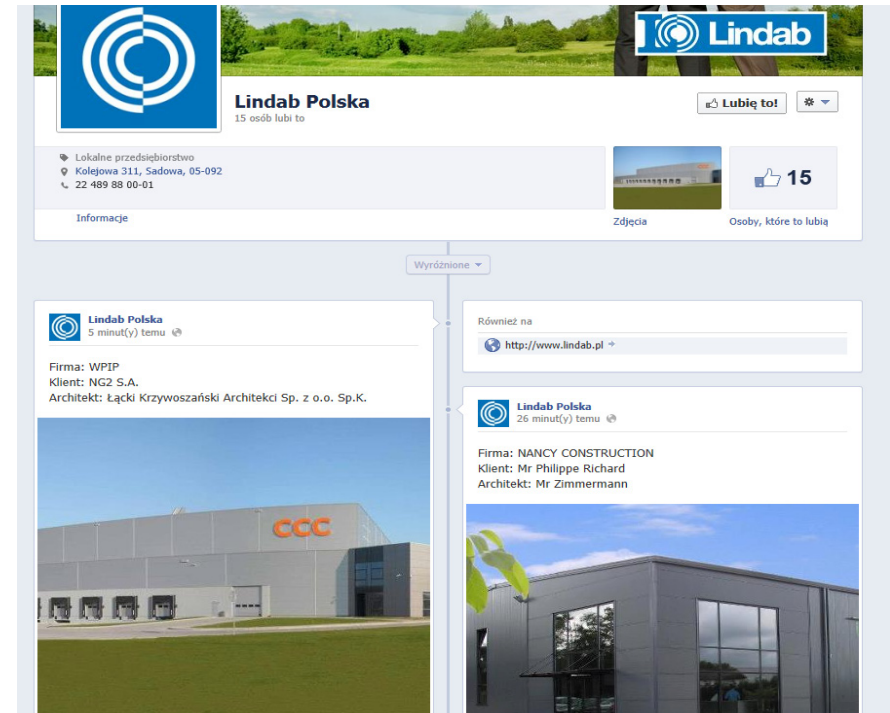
Lindab

Lindab Polska
15 osób lubi to

Lubię to!

Lokalne przedsiębiorstwo
Kolejowa 311, Sadowa, 05-092
22 489 88 00-01

Informacje

Zdjęcia

15
Osoby, które to lubią

Wyróżnione

Lindab Polska
5 minut(y) temu

Firma: WPIP
Klient: NG2 S.A.
Architekt: Łącki Krzywoszański Architekci Sp. z o.o. Sp.K.

CCC

Również na
http://www.lindab.pl

Lindab Polska
26 minut(y) temu

Firma: NANCY CONSTRUCTION
Klient: Mr Philippe Richard
Architekt: Mr Zimmermann